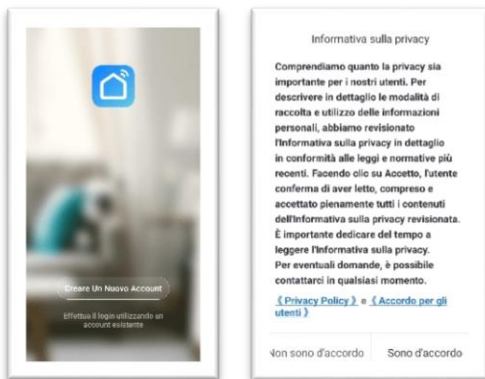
Creare Un Nuovo Account

Effettua il login utilizzando un account esistente

Informativa sulla privacy

Comprendiamo quanto la privacy sia importante per i nostri utenti. Per descrivere in dettaglio le modalità di raccolta e utilizzo delle informazioni personali, abbiamo revisionato l'Informativa sulla privacy in dettaglio in conformità alle leggi e normative più recenti. Facendo clic su Accetto, l'utente conferma di aver letto, compreso e accettato pienamente tutti i contenuti dell'Informativa sulla privacy revisionata. È importante dedicare del tempo a leggere l'Informativa sulla privacy. Per eventuali domande, è possibile contattarci in qualsiasi momento.

《Privacy Policy》e《Accordo per gli utenti》

Non sono d'accordo

Sono d'accordo